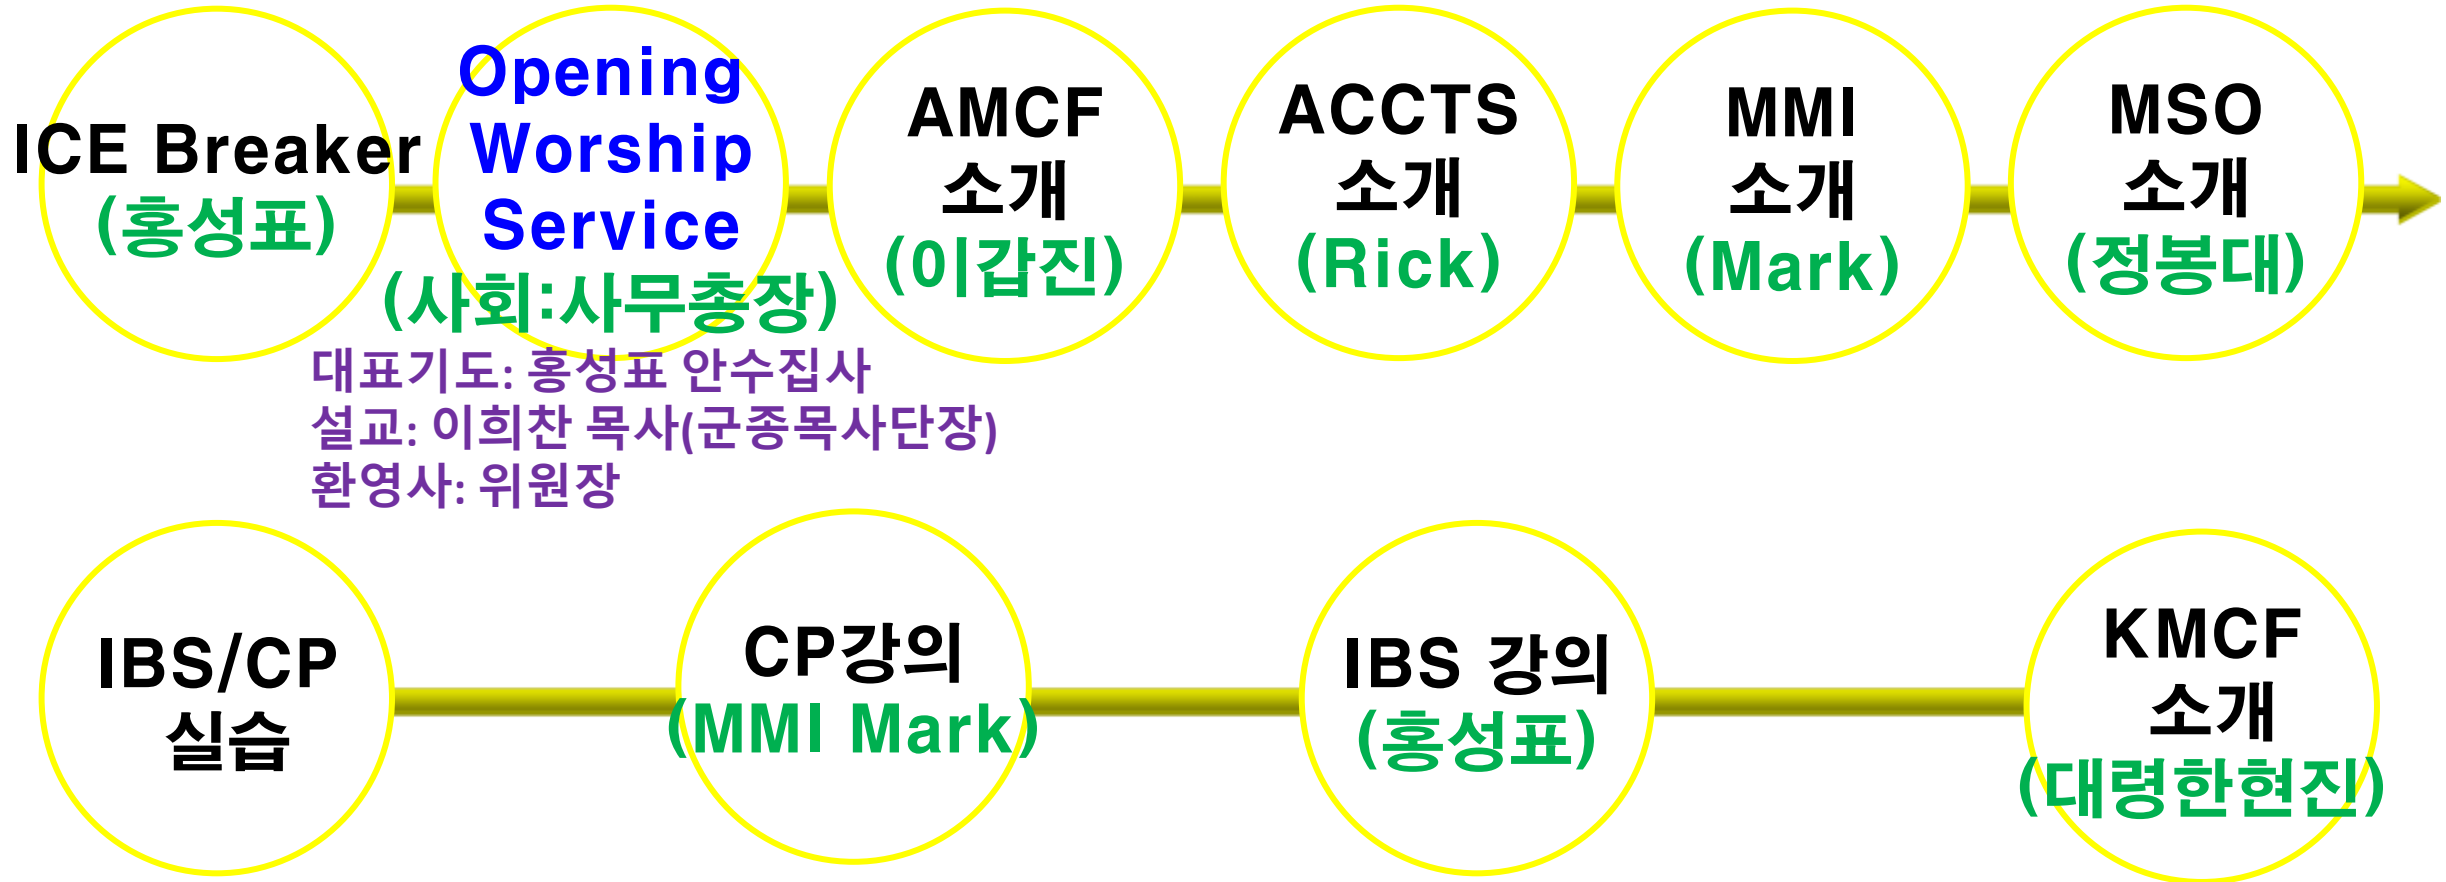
ICE Breaker
(홍성표)

Opening Worship Service
(사회:사무총장)
대표기도: 홍성표 안수집사
설교: 이희찬 목사(군종목사단장)
환영사: 위원장

AMCF 소개
(이갑진)

ACCTS 소개
(Rick)

MMI 소개
(Mark)

MSO 소개
(정봉대)

IBS/CP 실습

CP강의
(MMI Mark)

IBS 강의
(홍성표)

KMCF 소개
(대령한현진)